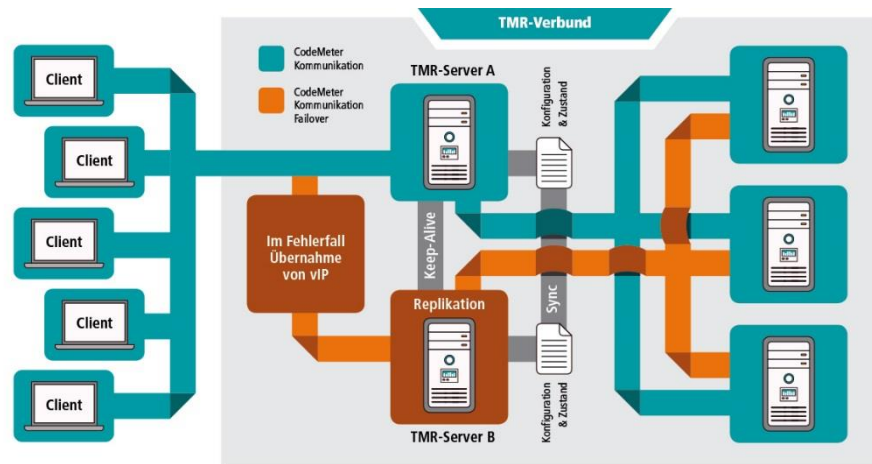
TMR-Verbund

CodeMeter Kommunikation

CodeMeter Kommunikation Failover

TMR-Server A

Konfiguration & Zustand

Client

Client

Client

Client

Client

Im Fehlerfall Übernahme von vIP

Keep-Alive

Replikation

Sync

Konfiguration & Zustand

TMR-Server B